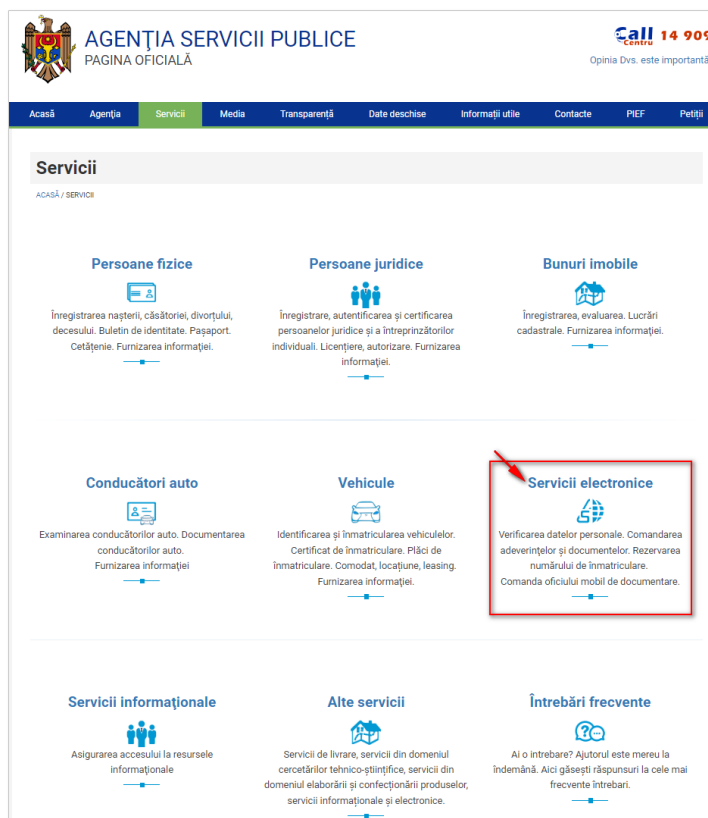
AGENŢIA SERVICII PUBLICE
PAGINA OFICIALĂ

Call Centru 14 909
Opinia Dvs. este importantă

Acasă | Agenția | Servicii | Media | Transparență | Date deschise | Informații utile | Contacte | PIEF | Petiții

Servicii

ACASĂ / SERVICII

Persoane fizice
Înregistrarea nașterii, căsătoriei, divorțului, decesului. Buletin de identitate. Pașaport. Cetățenie. Furnizarea informației.

Persoane juridice
Înregistrare, autentificarea și certificarea persoanelor juridice și a întreprinzătorilor individuali. Licențiere, autorizare. Furnizarea informației.

Bunuri imobile
Înregistrarea, evaluarea. Lucrări cadastrale. Furnizarea informației.

Conducători auto
Examinarea conducătorilor auto. Documentarea conducătorilor auto. Furnizarea informației

Vehicule
Identificarea și înmatricularea vehiculelor. Certificat de înmatriculare. Plăci de înmatriculare. Comodat, locațiune, leasing. Furnizarea informației.

Servicii electronice
Verificarea datelor personale. Comandarea adeverințelor și documentelor. Rezervarea numărului de înmatriculare. Comanda oficiului mobil de documentare.

Servicii informaționale
Asigurarea accesului la resursele informaționale

Alte servicii
Servicii de livrare, servicii din domeniul cercetărilor tehnico-științifice, servicii din domeniul elaborării și confecționării produselor, servicii informaționale și electronice.

Întrebări frecvente
Ai o întrebare? Ajutorul este mereu la îndemână. Aici găsești răspunsuri la cele mai frecvente întrebari.